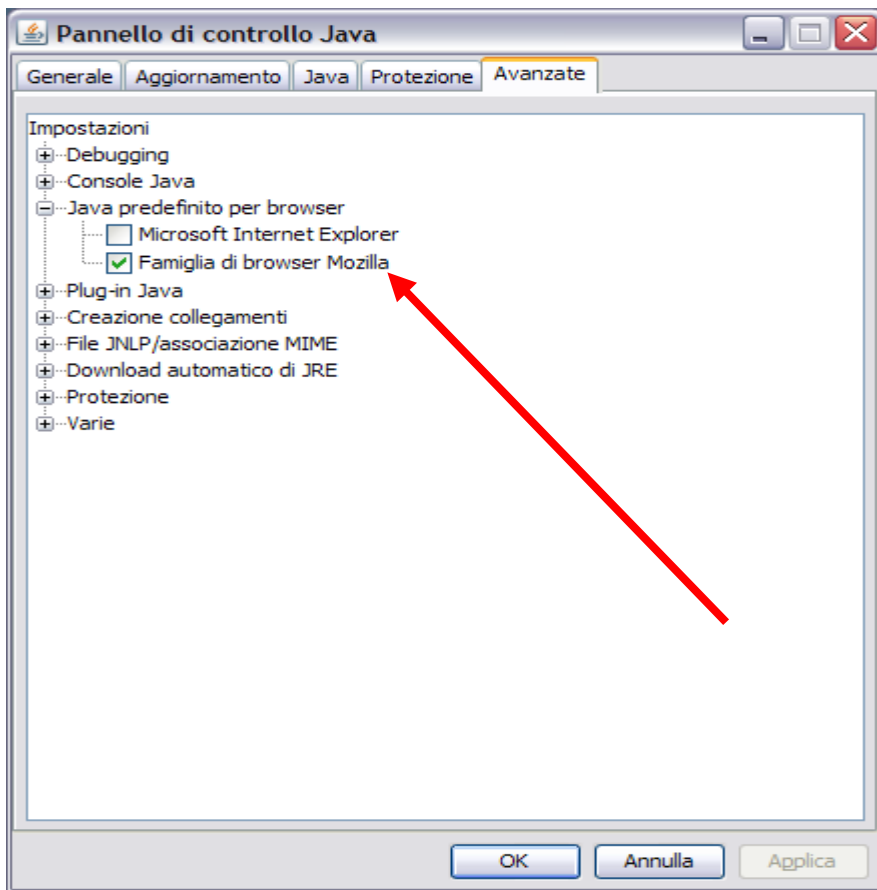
Pannello di controllo Java

Generale | Aggiornamento | Java | Protezione | Avanzate

Impostazioni
Debugging
Console Java
Java predefinito per browser
Microsoft Internet Explorer
Famiglia di browser Mozilla
Plug-in Java
Creazione collegamenti
File JNLP/associazione MIME
Download automatico di JRE
Protezione
Varie

OK
Annulla
Applica